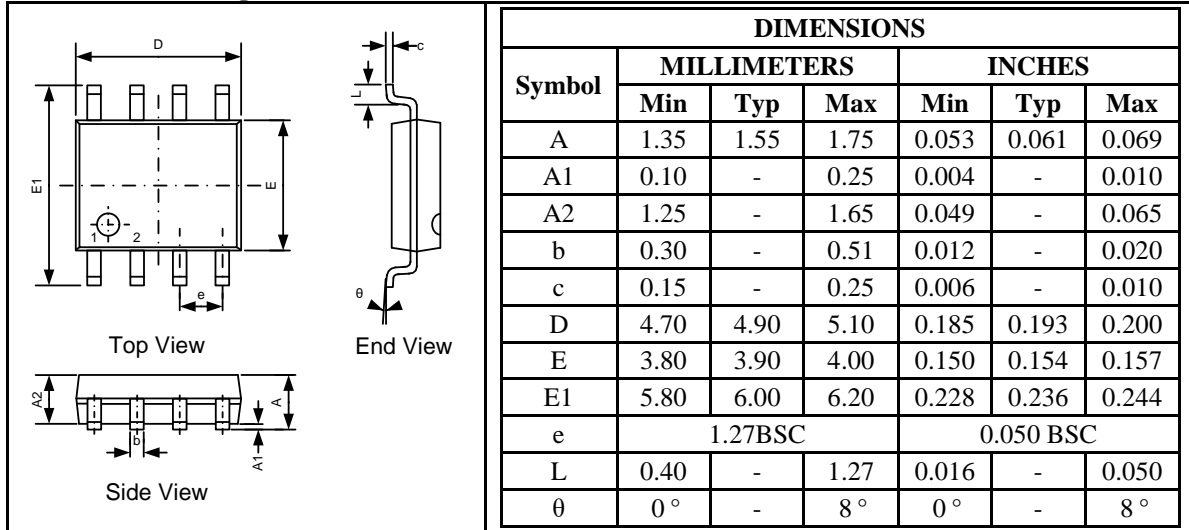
D

E1

E

1

2

e

Top View

c

L

θ

End View

A2

A

b

A1

Side View

| DIMENSIONS | | | | | | |
|---|---|---|---|---|---|---|
| Symbol | MILLIMETERS | | | INCHES | | |
| | Min | Typ | Max | Min | Typ | Max |
| A | 1.35 | 1.55 | 1.75 | 0.053 | 0.061 | 0.069 |
| A1 | 0.10 | - | 0.25 | 0.004 | - | 0.010 |
| A2 | 1.25 | - | 1.65 | 0.049 | - | 0.065 |
| b | 0.30 | - | 0.51 | 0.012 | - | 0.020 |
| c | 0.15 | - | 0.25 | 0.006 | - | 0.010 |
| D | 4.70 | 4.90 | 5.10 | 0.185 | 0.193 | 0.200 |
| E | 3.80 | 3.90 | 4.00 | 0.150 | 0.154 | 0.157 |
| E1 | 5.80 | 6.00 | 6.20 | 0.228 | 0.236 | 0.244 |
| e | 1.27BSC | | | 0.050 BSC | | |
| L | 0.40 | - | 1.27 | 0.016 | - | 0.050 |
| θ | 0 ° | - | 8 ° | 0 ° | - | 8 ° |